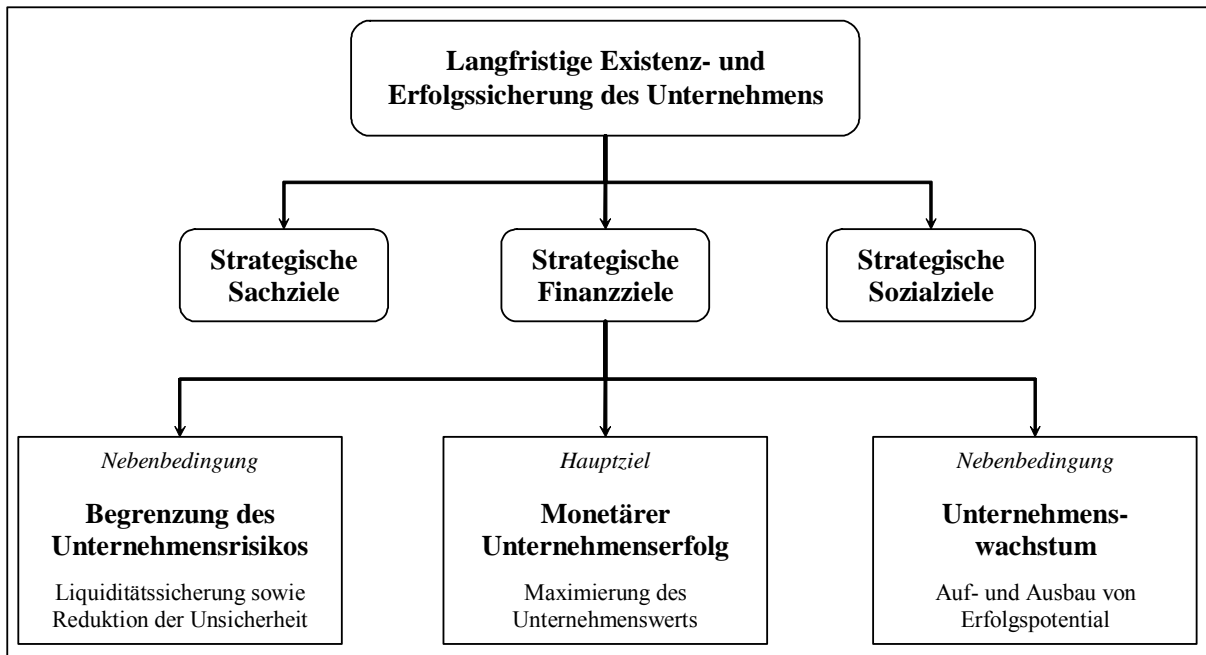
Langfristige Existenz- und Erfolgssicherung des Unternehmens

Strategische Sachziele

Strategische Finanzziele

Strategische Sozialziele

*Nebenbedingung*

**Begrenzung des Unternehmensrisikos**

Liquiditätssicherung sowie Reduktion der Unsicherheit

*Hauptziel*

**Monetärer Unternehmenserfolg**

Maximierung des Unternehmenswerts

*Nebenbedingung*

**Unternehmens-wachstum**

Auf- und Ausbau von Erfolgspotential